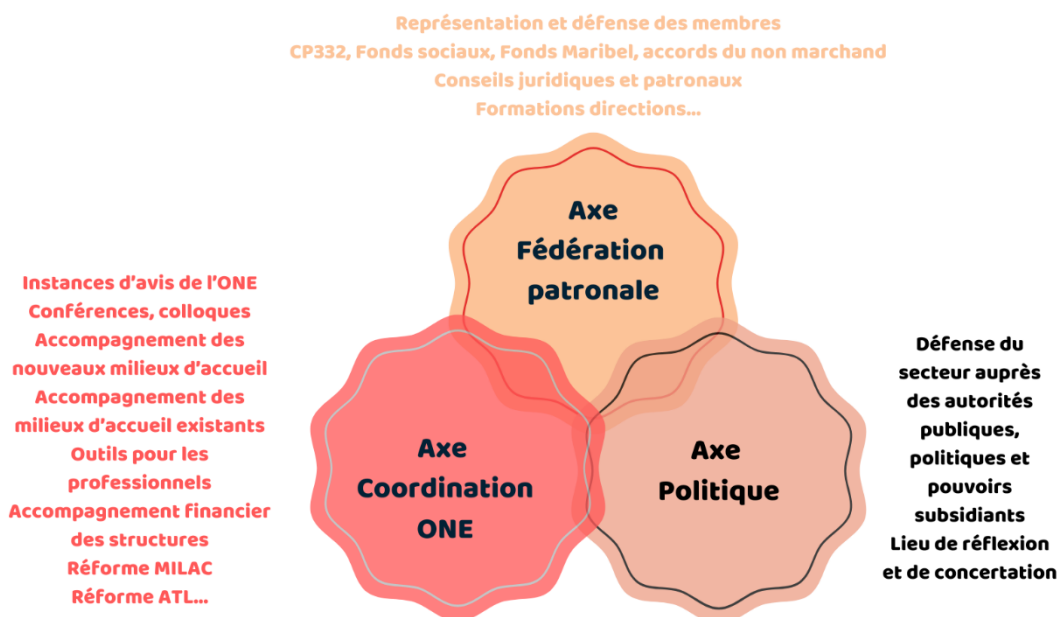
Représentation et défense des membres
CP332, Fonds sociaux, Fonds Maribel, accords du non marchand
Conseils juridiques et patronaux
Formations directions...

Axe Fédération patronale

Instances d'avis de l'ONE
Conférences, colloques
Accompagnement des nouveaux milieux d'accueil
Accompagnement des milieux d'accueil existants
Outils pour les professionnels
Accompagnement financier des structures
Réforme MILAC
Réforme ATL...

Axe Coordination ONE

Axe Politique

Défense du secteur auprès des autorités publiques, politiques et pouvoirs subsidiants
Lieu de réflexion et de concertation